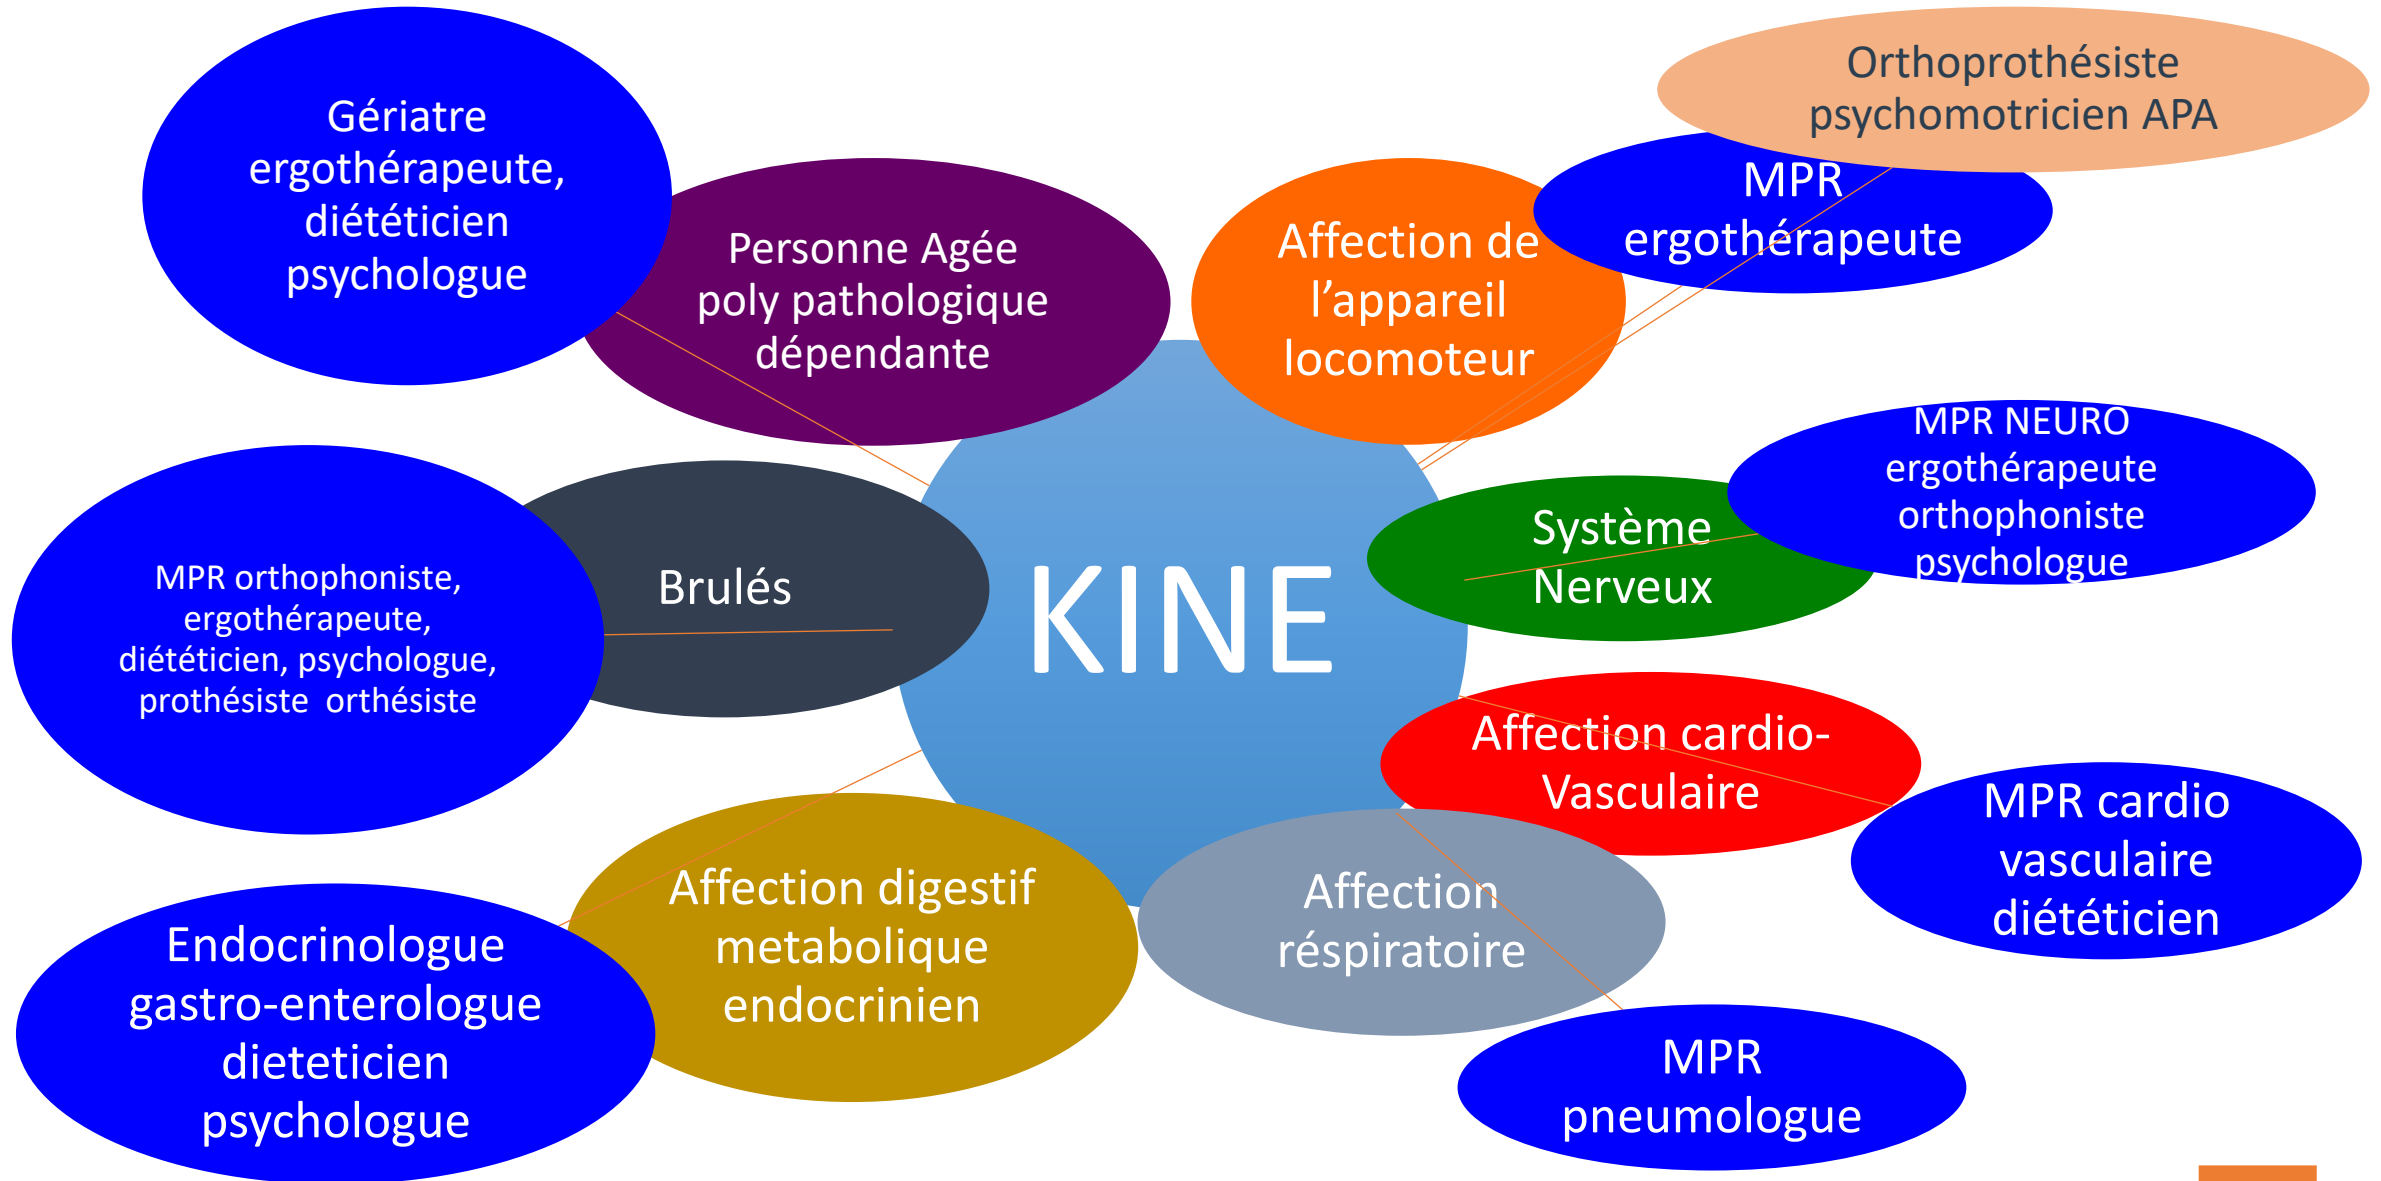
Gériatre ergothérapeute, diététicien psychologue

Personne Agée poly pathologique dépendante

Affection de l'appareil locomoteur

Orthoprothésiste psychomotricien APA

MPR ergothérapeute

MPR NEURO ergothérapeute orthophoniste psychologue

Système Nerveux

MPR orthophoniste, ergothérapeute, diététicien, psychologue, prothésiste orthésiste

Brulés

KINE

Affection cardio-Vasculaire

MPR cardio vasculaire diététicien

Affection digestif metabolique endocrinien

Affection réspiratoire

Endocrinologue gastro-enterologue dieteticien psychologue

MPR pneumologue